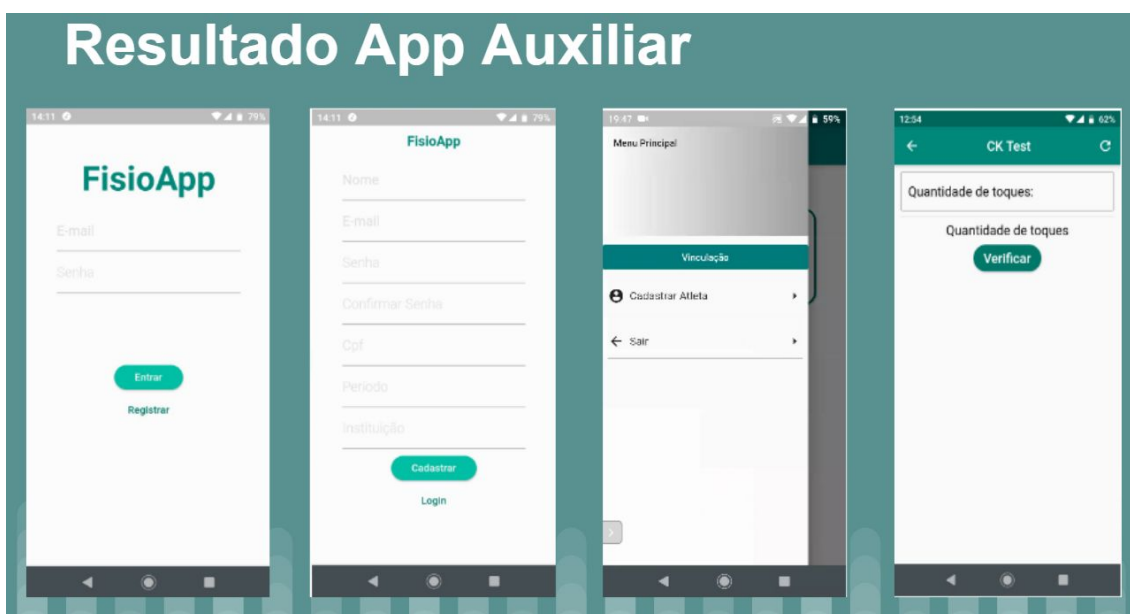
Resultado App Auxiliar

14:11 79%

FisioApp

E-mail

Senha

Entrar

Registrar

14:11 79%

FisioApp

Nome

E-mail

Senha

Confirmar Senha

Cpf

Periodo

Instituição

Cadastrar

Login

19:47 59%

Menu Principal

Vinculação

Cadastrar Atleta

Sair

12:54 62%

CK Test

Quantidade de toques:

Quantidade de toques

Verificar